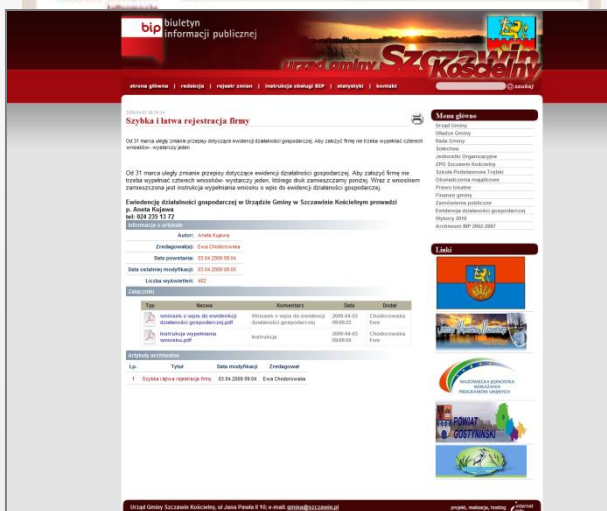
bip biuletyn informacji publicznej

urząd gminy Szczawin Kościelny

szukaj

strona główna | redakcja | rejestr zmian | instrukcja obsługi BIP | statystyki | kontakt

2009-04-03 09:09:04

Szybka i łatwa rejestracja firmy

Od 31 marca uległy zmianie przepisy dotyczące ewidencji działalności gospodarczej. Aby założyć firmę nie trzeba wypełniać czterech wniosków- wystarczy jeden.

Od 31 marca uległy zmianie przepisy dotyczące ewidencji działalności gospodarczej. Aby założyć firmę nie trzeba wypełniać czterech wniosków- wystarczy jeden, którego druk zamieszczamy poniżej. Wraz z wnioskiem zamieszczona jest instrukcja wypełniania wniosku o wpis do ewidencji działalności gospodarczej.

Ewidencję działalności gospodarczej w Urzędzie Gminy w Szczawinie Kościelnym prowadzi p. Aneta Kujawa
tel: 024 235 13 72

Informacje o artykule

| | |
|---|---|
| Autor: | Aneta Kujawa |
| Zredagował(a): | Ewa Chodorowska |
| Data powstania: | 03.04.2009 09:04 |
| Data ostatniej modyfikacji: | 03.04.2009 09:05 |
| Liczba wyświetleń: | 482 |

Załączniki

| Typ | Nazwa | Komentarz | Data | Dodał |
|---|---|---|---|---|
| | wniosek o wpis do ewidencji działalności gospodarczej.pdf | Wniosek o wpis do ewidencji działalności gospodarczej | 2009-04-03 09:06:22 | Chodorowska Ewa |
| | Instrukcja wypełniania wniosku.pdf | Instrukcja | 2009-04-03 09:06:55 | Chodorowska Ewa |

Artykuły archiwalne

| Lp. | Tytuł | Data modyfikacji | Zredagował |
|---|---|---|---|
| 1 | Szybka i łatwa rejestracja firmy | 03.04.2009 09:04 | Ewa Chodorowska |

Menu główne
Urząd Gminy
Władze Gminy
Rada Gminy
Sołectwa
Jednostki Organizacyjne
ZPG Szczawin Kościelny
Szkoła Podstawowa Trębki
Oświadczenia majątkowe
Prawo lokalne
Finanse gminy
Zamówienia publiczne
Ewidencja działalności gospodarczej
Wybory 2010
Archiwum BIP 2002-2007

Linki

MAZOWIECKA JEDNOSTKA WDRAŻANIA PROGRAMÓW UNIJNYCH

POWIAT GOSTYNIŃSKI

Urząd Gminy Szczawin Kościelny, ul Jana Pawła II 10; e-mail: gmina@szczawin.pl

projekt, realizacja, hosting